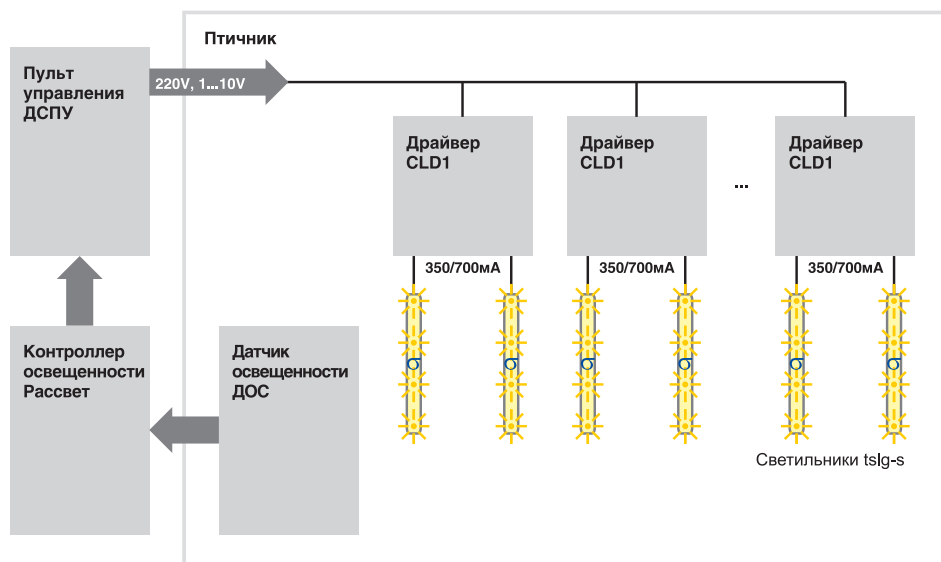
Птичник

Пульт управления ДСПУ

220V, 1...10V

Драйвер CLD1

350/700мА

Драйвер CLD1

350/700мА

...

Драйвер CLD1

350/700мА

σ σ σ σ σ σ

Контроллер освещенности Рассвет

Датчик освещенности ДОС

Светильники tslg-s